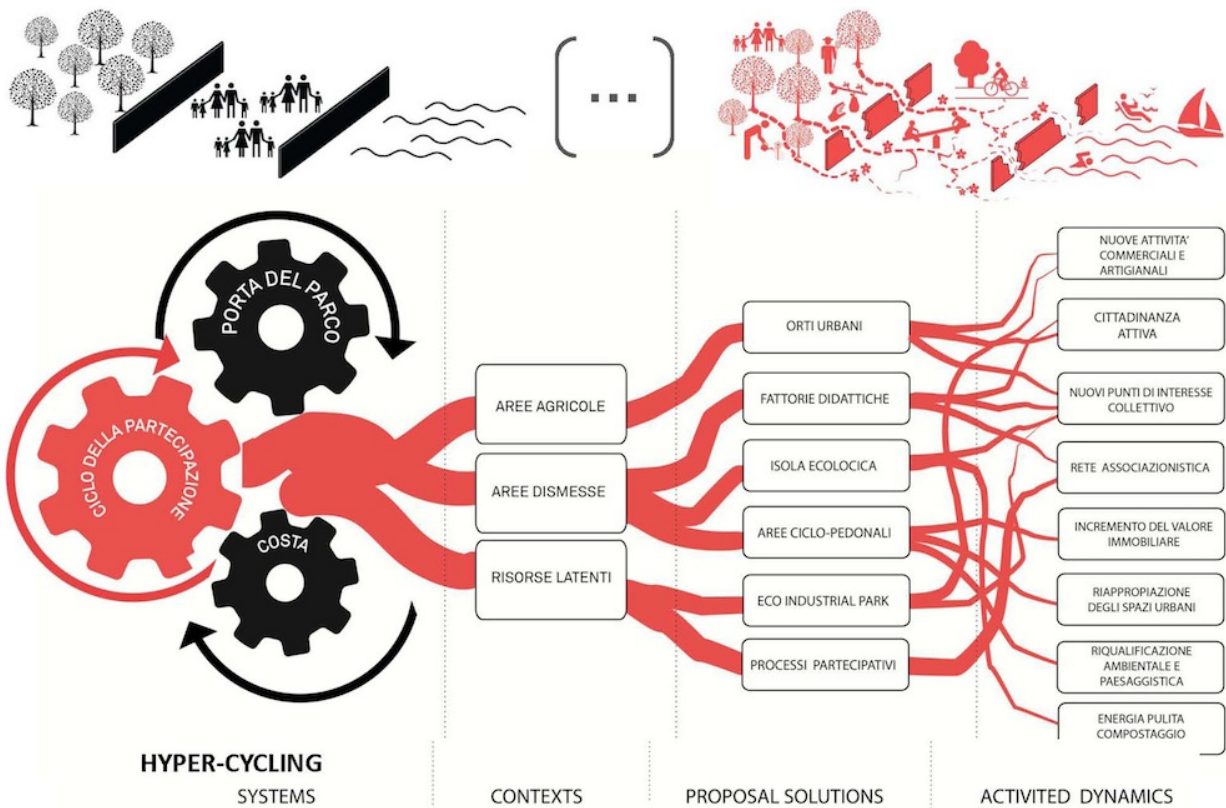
(...)

PORTA DEL PARCO

CICLO DELLA PARTECIPAZIONE

COSTA

AREE AGRICOLE

AREE DISMESSE

RISORSE LATENTI

ORTI URBANI

FATTORIE DIDATTICHE

ISOLA ECOLOCICA

AREE CICLO-PEDONALI

ECO INDUSTRIAL PARK

PROCESSI PARTECIPATIVI

NUOVE ATTIVITA' COMMERCIALI E ARTIGIANALI

CITTADINANZA ATTIVA

NUOVI PUNTI DI INTERESSE COLLETTIVO

RETE ASSOCIAZIONISTICA

INCREMENTO DEL VALORE IMMOBILIARE

RIAPPROPIAZIONE DEGLI SPAZI URBANI

RIQUALIFICAZIONE AMBIENTALE E PAESAGGISTICA

ENERGIA PULITA COMPOSTAGGIO

HYPER-CYCLING
SYSTEMS

CONTEXTS

PROPOSAL SOLUTIONS

ACTIVITED DYNAMICS